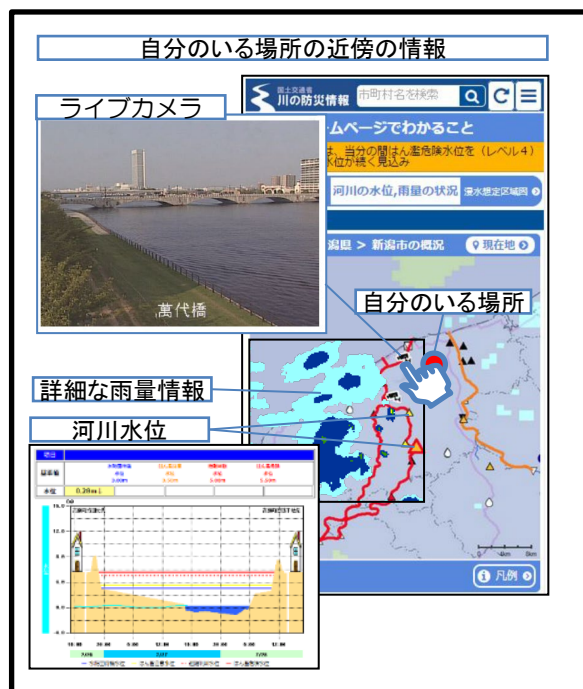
自分のいる場所の近傍の情報

国土交通省
川の防災情報
市町村名を検索

ライブカメラ

萬代橋

ムページでわかること

は、当分の間はん濫危険水位を（レベル4）
水位が続く見込み

河川の水位,雨量の状況
浸水想定区域図

潟県 > 新潟市の概況
現在地

自分のいる場所

詳細な雨量情報

河川水位

水位 0.29m

凡例